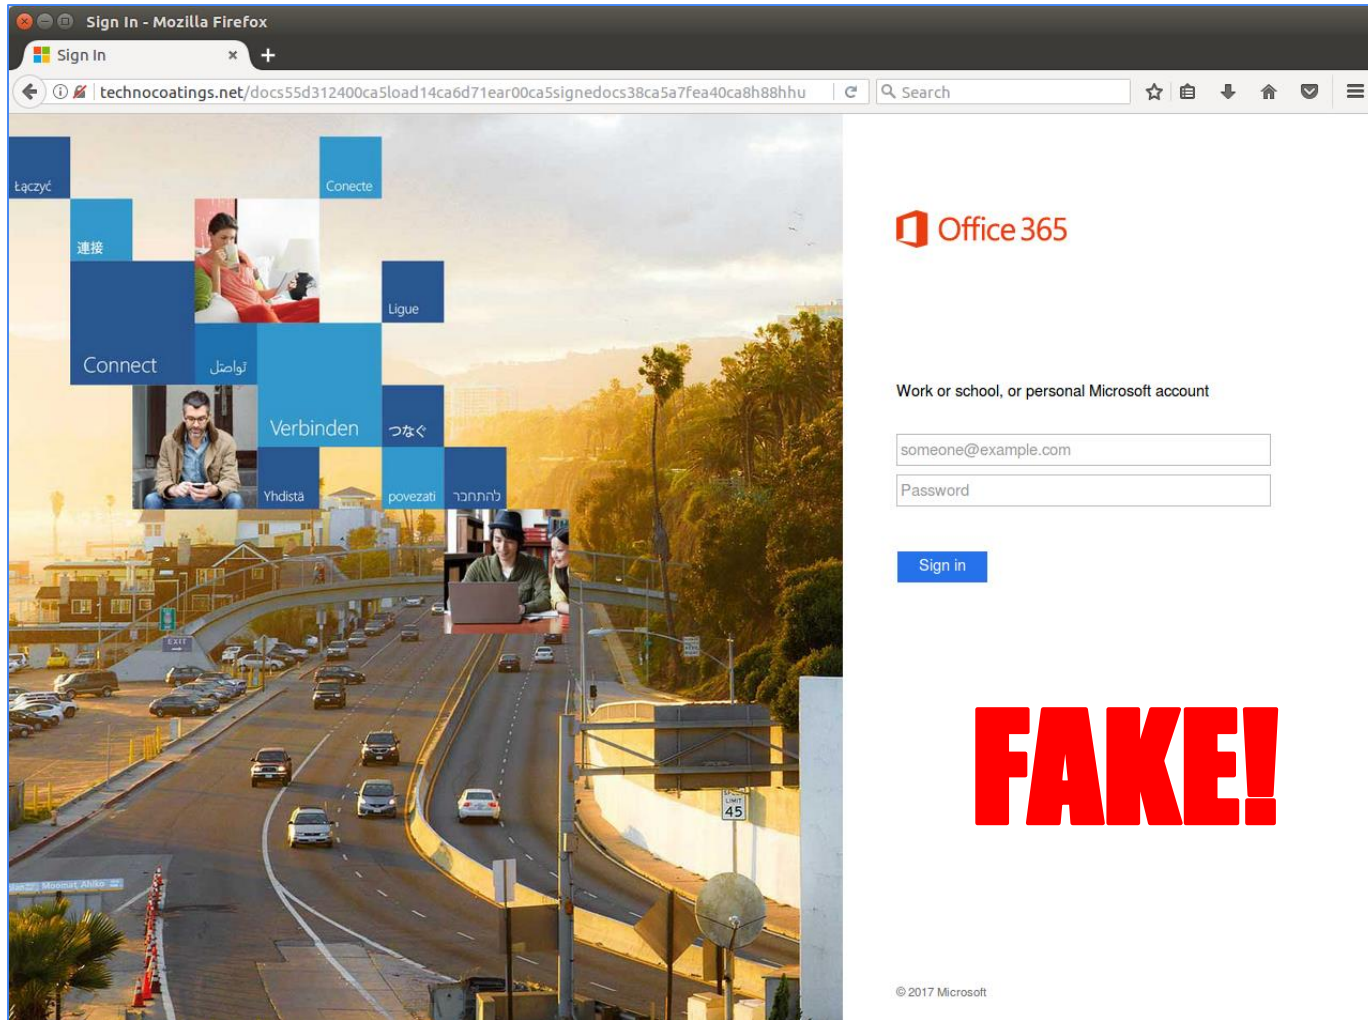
Sign In - Mozilla Firefox

Sign In ×

technocoatings.net/docs55d312400ca5load14ca6d71ear00ca5signedocs38ca5a7fea40ca8h88hhu

Search

Łączyć

Conecte

連接

Ligue

Connect

تواصل

Verbinden

つなぐ

Yhdistä

povezati

להתחבר

EXIT

LIMIT 45

Office 365

Work or school, or personal Microsoft account

someone@example.com

Password

Sign in

FAKE!

© 2017 Microsoft